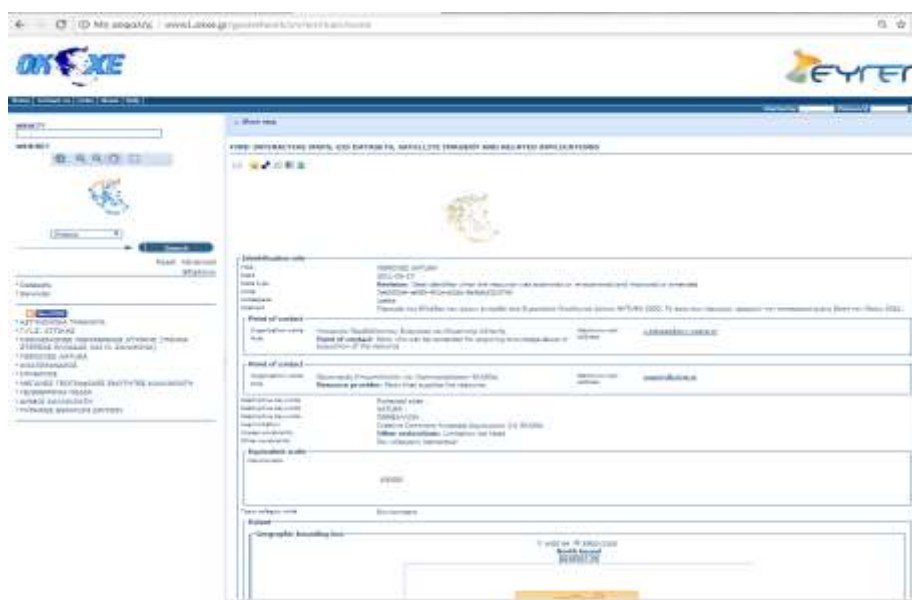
Μη ασφαλής | www1.okxe.gr/geonetwork/srv/en/main.home

ΟΚΧΕ

ΓΕΥΓΕΓ

Home | Contact us | Links | About | Help

Search

Reset Advanced

Show map

FIND INTERACTIVE MAPS, GIS DATASETS, SATELLITE IMAGERY AND RELATED APPLICATIONS

Identification info

Revision

Point of contact

Point of contact

Point of contact

Resource provider

Other restrictions

Equivalent scale

25000

Extent

Geographic bounding box

North bound

ΔΙΟΙΚΗΤΙΚΑ ΟΡΙΑ
Τ.Π.Σ. ΑΤΤΙΚΗΣ
ΠΕΡΙΟΧΕΣ ΑΝΑΠΛΑΣΗΣ
ΓΕΝΙΚΑ ΠΟΛΕΟΔΟΜΙΚΑ ΣΧΕΔΙΑ
ΠΕΡΙΟΧΕΣ NATURA
ΑΙΓΙΑΛΟΣ ΠΑΡΑΛΙΑ
ΡΕΜΑΤΑ
ΜΕΓΑΛΕΣ ΓΕΩΓΡΑΦΙΚΕΣ ΕΝΟΤΗΤΕΣ
ΠΕΡΙΦΕΡΕΙΑΚΑ ΠΛΑΙΣΙΑ
ΑΠΟΦΑΣΕΙΣ ΧΩΡΟΘΕΤΗΣΗΣ
ΠΡΟΣΤΑΣΙΑ ΠΡΑΣΙΝΟΥ